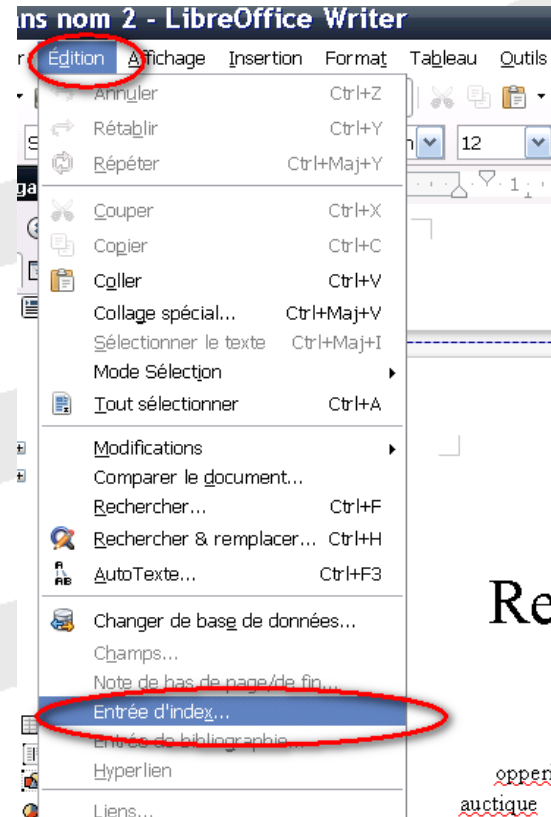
ns nom 2 - LibreOffice Writer

r Édition Affichage Insertion Format Tableau Outils

Annuler Ctrl+Z
Rétablir Ctrl+Y
Répéter Ctrl+Maj+Y
Couper Ctrl+X
Copier Ctrl+C
Coller Ctrl+V
Collage spécial... Ctrl+Maj+V
Sélectionner le texte Ctrl+Maj+I
Mode Sélection
Tout sélectionner Ctrl+A
Modifications
Comparer le document...
Rechercher... Ctrl+F
Rechercher & remplacer... Ctrl+H
AutoTexte... Ctrl+F3
Changer de base de données...
Champs...
Note de bas de page/de fin...
Entrée d'index...
Entrée de bibliographie...
Hyperlien
Liens...

12

Re

opperi
auctique